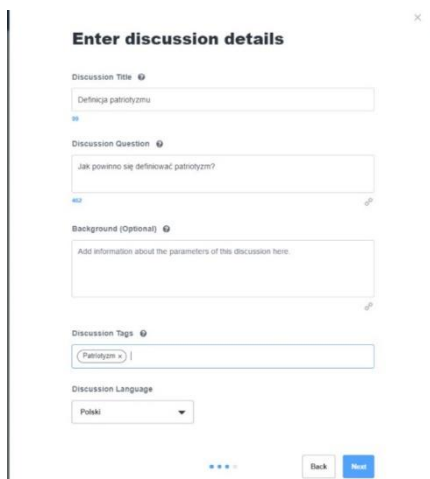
×

Enter discussion details

Discussion Title

Definicja patriotyzmu

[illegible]

Discussion Question

Jak powinno się definiować patriotyzm?

462

Background (Optional)

Add information about the parameters of this discussion here.

Discussion Tags

Patriotyzm ×

Discussion Language

Polski

Back Next